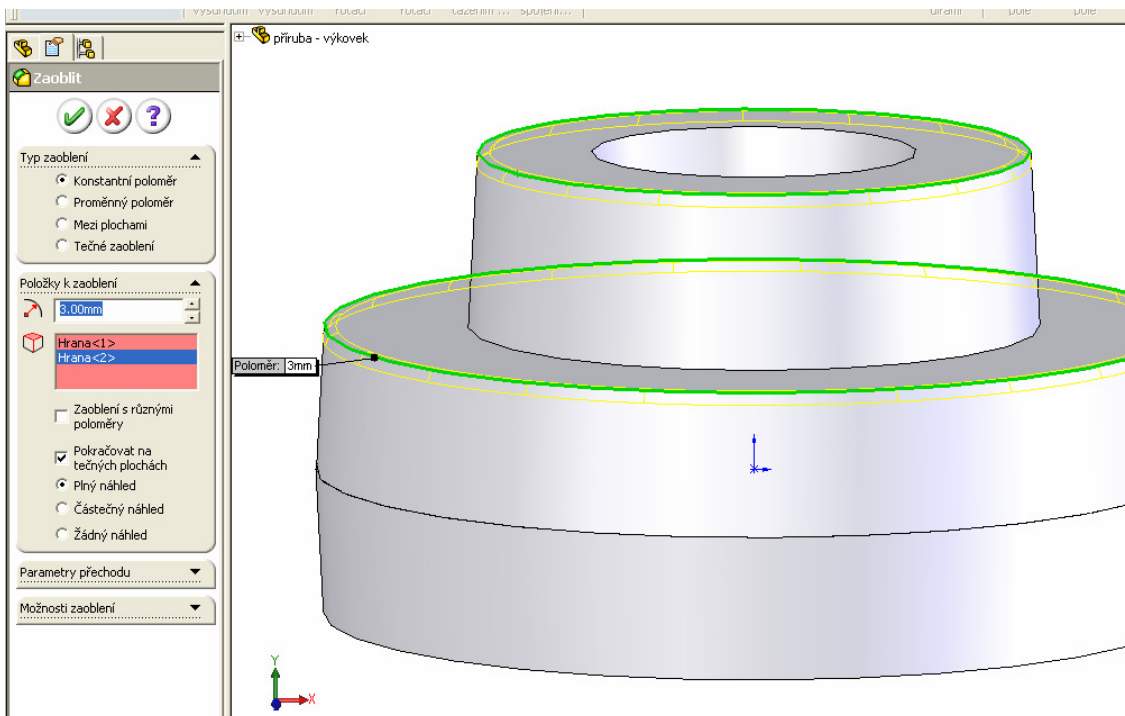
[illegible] vysunutím rotací rotací tažením... spojení... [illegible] pole pole

příruba - výkovek

Zaoblit

Typ zaoblení
Konstantní poloměr
Proměnný poloměr
Mezi plochami
Tečné zaoblení

Položky k zaoblení
3.00mm
Hrana<1>
Hrana<2>

Zaoblení s různými poloměry
Pokračovat na tečných plochách
Plný náhled
Částečný náhled
Žádný náhled

Parametry přechodu

Možnosti zaoblení

Poloměr: 3mm

Y
X